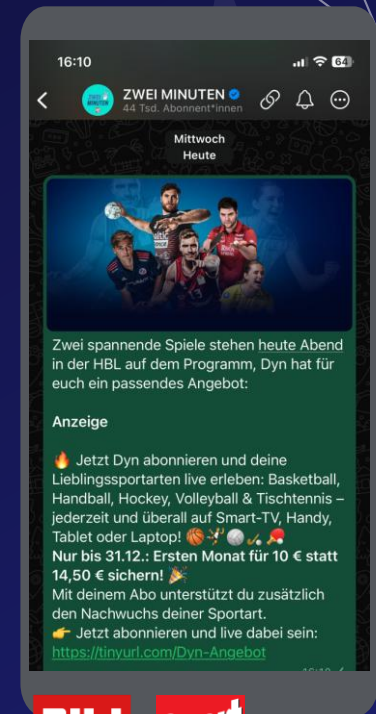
16:10

64

ZWEI MINUTEN

ZWEI MINUTEN
44 Tsd. Abonnent*innen

Mittwoch
Heute

Zwei spannende Spiele stehen heute Abend in der HBL auf dem Programm, Dyn hat für euch ein passendes Angebot:

Anzeige

🔥 Jetzt Dyn abonnieren und deine Lieblingssportarten live erleben: Basketball, Handball, Hockey, Volleyball & Tischtennis – jederzeit und überall auf Smart-TV, Handy, Tablet oder Laptop! 🏀🤾🏐🏑🏓
Nur bis 31.12.: Ersten Monat für 10 € statt 14,50 € sichern! 🎉
Mit deinem Abo unterstützt du zusätzlich den Nachwuchs deiner Sportart.
👉 Jetzt abonnieren und live dabei sein:
https://tinyurl.com/Dyn-Angebot

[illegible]